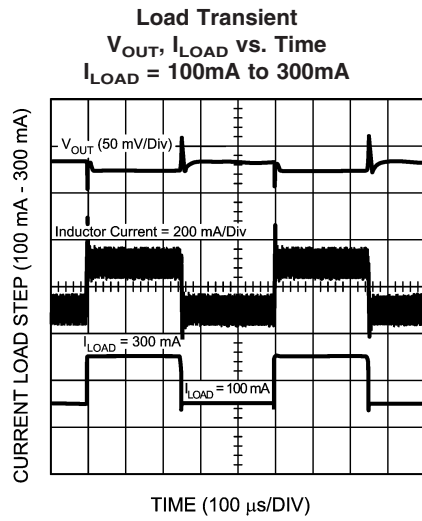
Load Transient
$V_{OUT}$, $I_{LOAD}$ vs. Time
$I_{LOAD}$ = 100mA to 300mA

CURRENT LOAD STEP (100 mA - 300 mA)

$V_{OUT}$ (50 mV/Div)

Inductor Current = 200 mA/Div

$I_{LOAD}$ = 300 mA

$I_{LOAD}$ = 100 mA

TIME (100 μs/DIV)